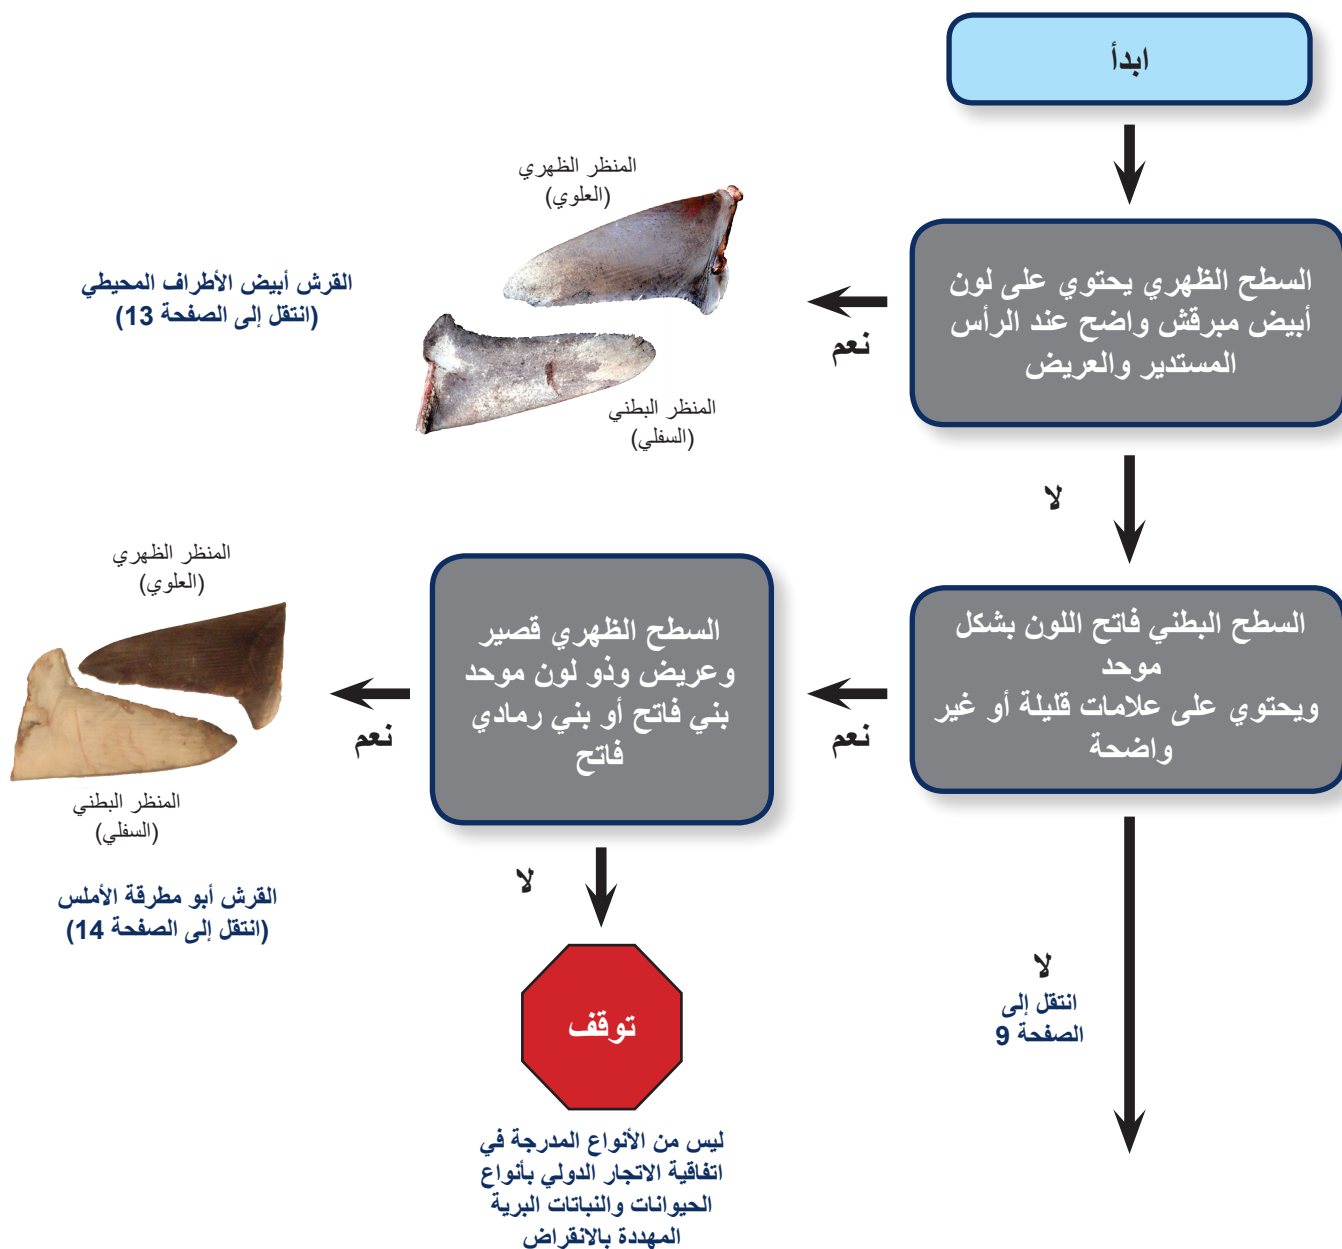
ابدأ

السطح الظهري يحتوي على لون أبيض مبرقش واضح عند الرأس المستدير والعريض

نعم

المنظر الظهري
(العلوي)

المنظر البطني
(السفلي)

القرش أبيض الأطراف المحيطي
(انتقل إلى الصفحة 13)

لا

السطح البطني فاتح اللون بشكل موحد
ويحتوي على علامات قليلة أو غير واضحة

نعم

السطح الظهري قصير وعريض وذو لون موحد بني فاتح أو بني رمادي فاتح

نعم

المنظر الظهري
(العلوي)

المنظر البطني
(السفلي)

القرش أبو مطرقة الأملس
(انتقل إلى الصفحة 14)

لا

توقف

ليس من الأنواع المدرجة في اتفاقية الاتجار الدولي بأنواع الحيوانات والنباتات البرية المهددة بالانقراض

لا
انتقل إلى
الصفحة 9